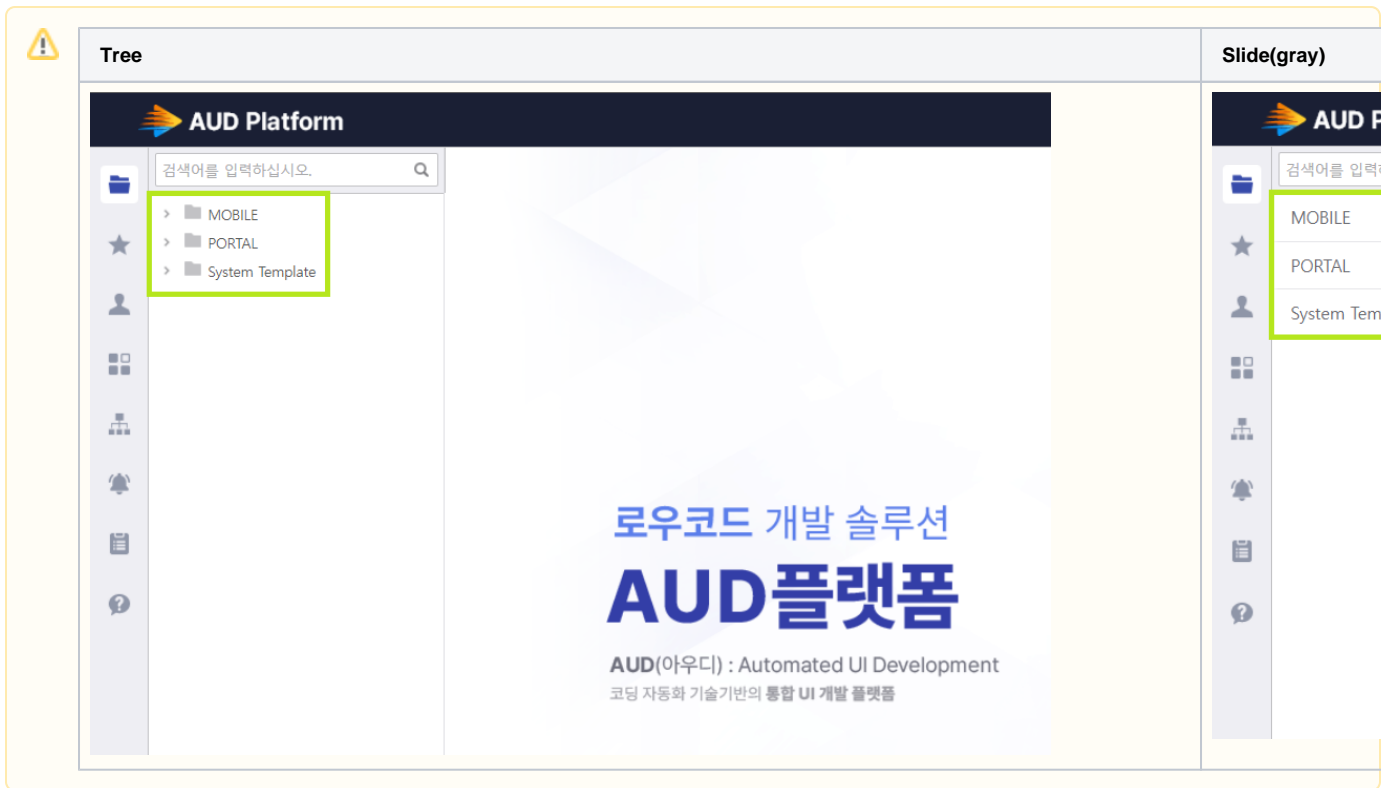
| Tree | Slide(gray) |
|---|---|
| AUD Platform<br>검색어를 입력하십시오.<br>MOBILE<br>PORTAL<br>System Template<br>로우코드 개발 솔루션<br>AUD플랫폼<br>AUD(아우디) : Automated UI Development<br>코딩 자동화 기술기반의 통합 UI 개발 플랫폼 | AUD P<br>검색어를 입력<br>MOBILE<br>PORTAL<br>System Tem |